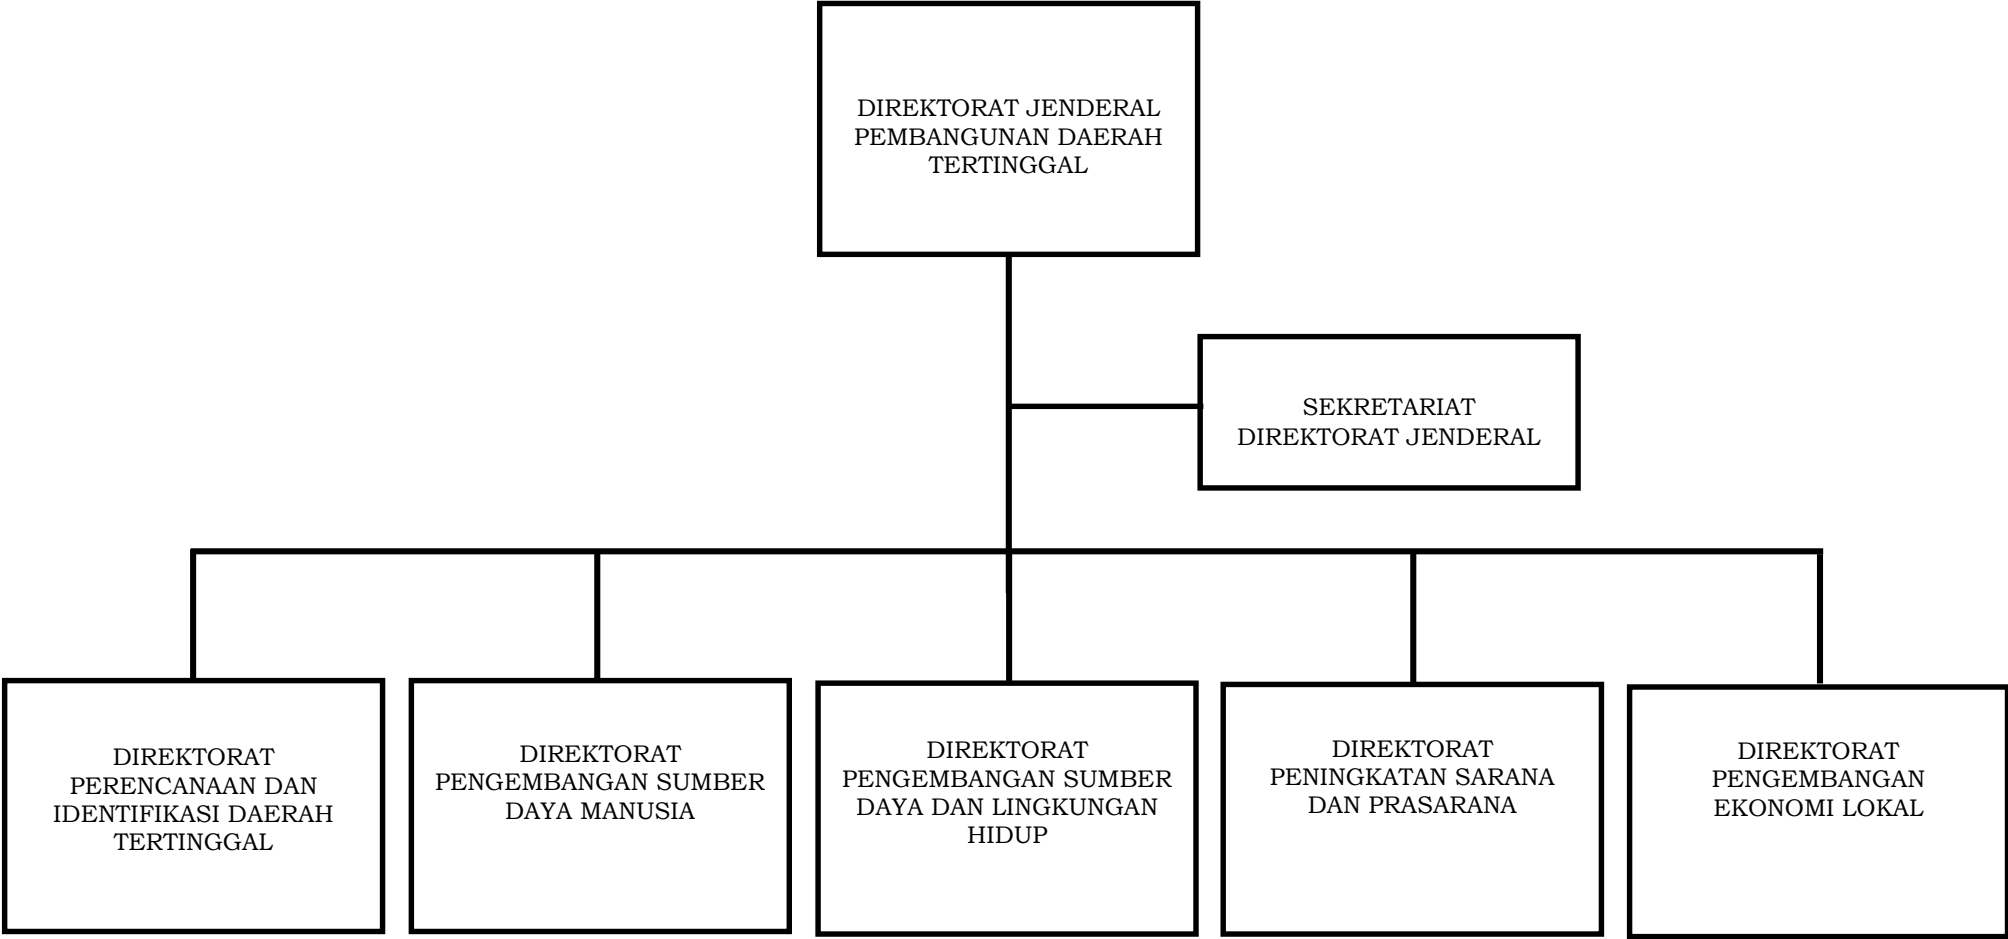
DIREKTORAT JENDERAL PEMBANGUNAN DAERAH TERTINGGAL

SEKRETARIAT DIREKTORAT JENDERAL

DIREKTORAT PERENCANAAN DAN IDENTIFIKASI DAERAH TERTINGGAL

DIREKTORAT PENGEMBANGAN SUMBER DAYA MANUSIA

DIREKTORAT PENGEMBANGAN SUMBER DAYA DAN LINGKUNGAN HIDUP

DIREKTORAT PENINGKATAN SARANA DAN PRASARANA

DIREKTORAT PENGEMBANGAN EKONOMI LOKAL